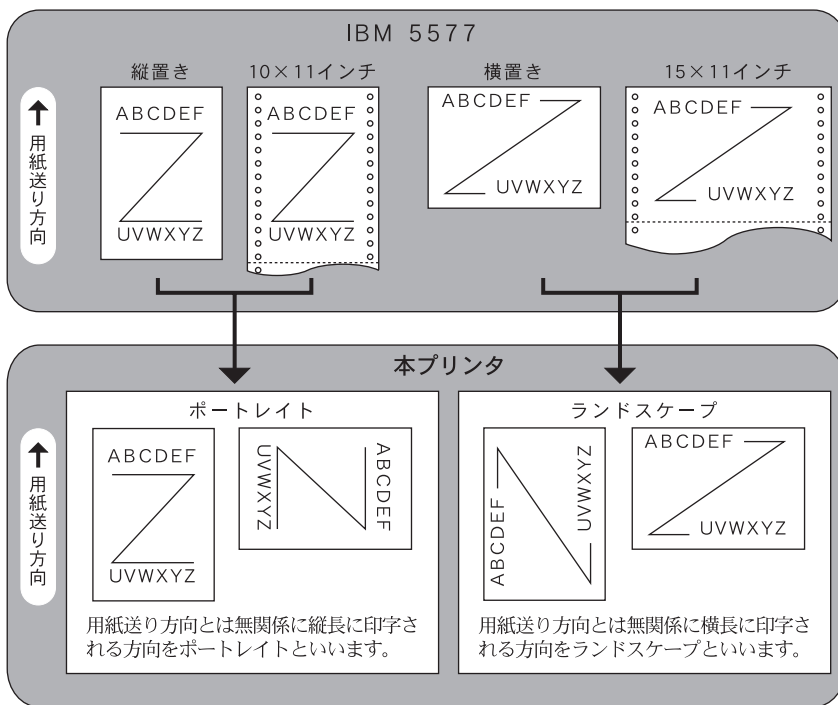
IBM 5577

用紙送り方向

縦置き

ABCDEF
UVWXYZ

10×11インチ

ABCDEF
UVWXYZ

横置き

ABCDEF
UVWXYZ

15×11インチ

ABCDEF
UVWXYZ

本プリンタ

用紙送り方向

ポートレイト

ABCDEF
UVWXYZ

UVWXYZ
ABCDEF

用紙送り方向とは無関係に縦長に印字される方向をポートレイトといいます。

ランドスケープ

ABCDEF
UVWXYZ

ABCDEF
UVWXYZ

用紙送り方向とは無関係に横長に印字される方向をランドスケープといいます。